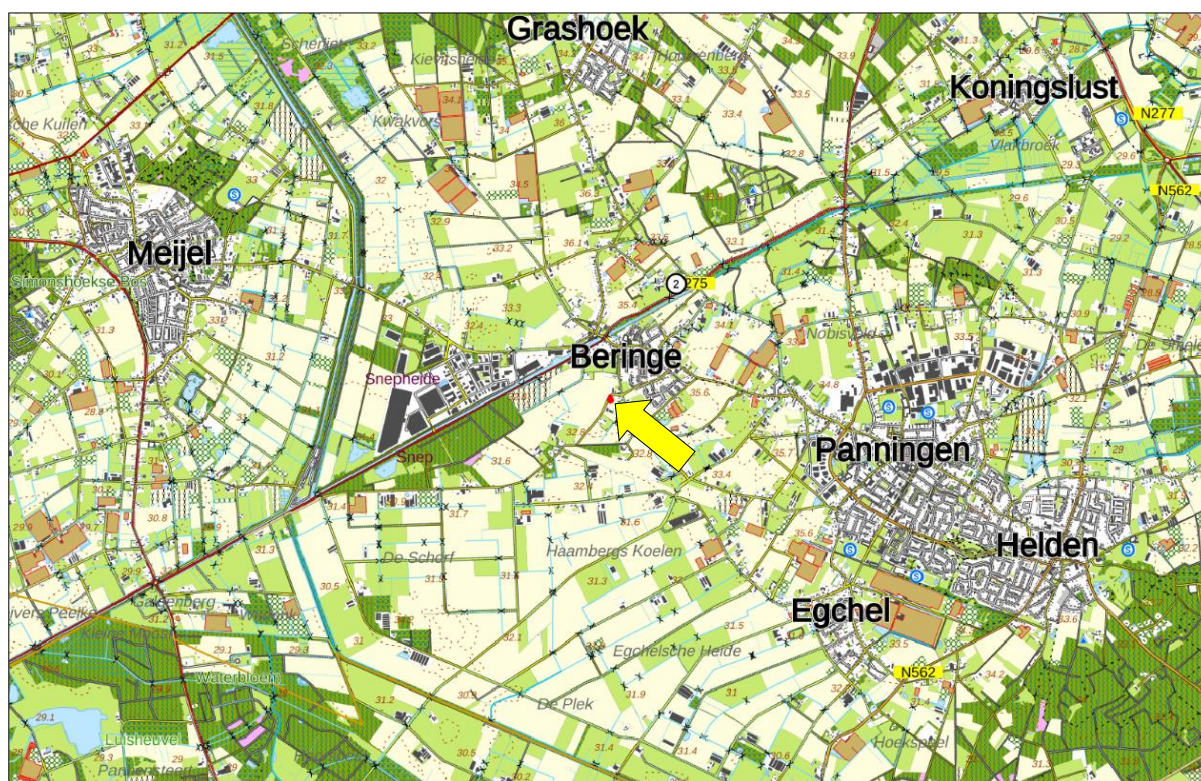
Grashoek
Koningslust
N277
N562
Meijel
Simonshoekse Bos
Beringe
2
275
Snepheide
Snep
Panningen
Helden
Egchel
N562
De Scherf
Haambergs Koelen
Egchelsche Heide
De Plek
Kwakvors
Kievitsheide
Vlaßbroek
Nobisveld
Waterbloem
Luisheuvel
Hoekspeel
31.2
31.5
33.2
34.1
33.4
32.8
33.9
31.5
32.9
33.2
36.1
35.4
33.3
32.4
32.8
31.6
33.4
35.6
31.3
29.1
30.5
31.3
31.5
31.9
31.4
30.6
31.2
31.4
30.8
29.1
33.5
32.1
29.6
30.9
31.3
34.5
33.6
34.2